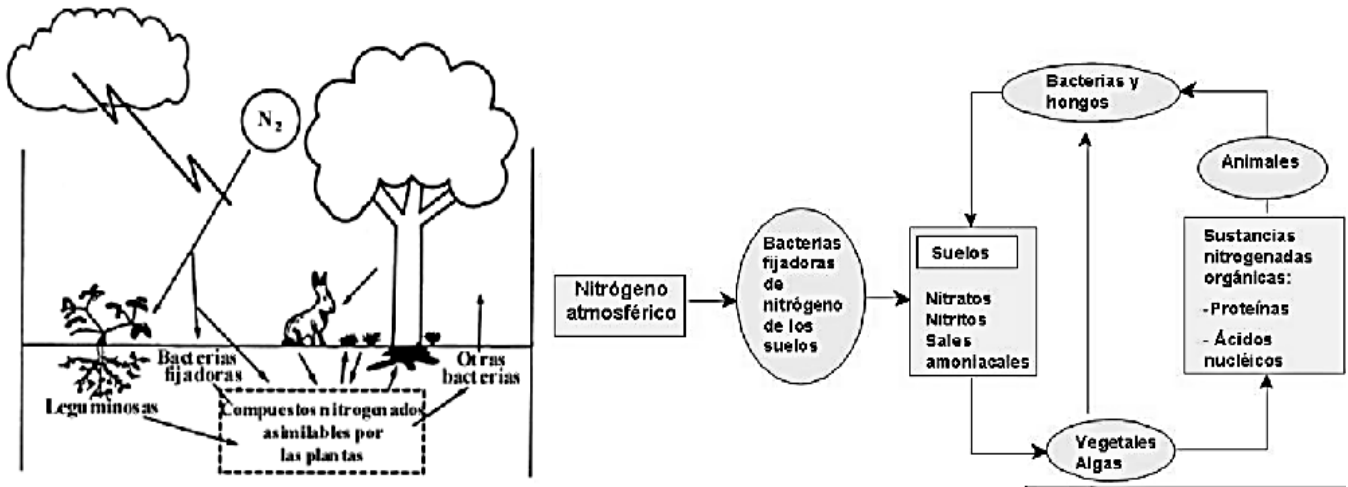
$N_2$

Bacterias fijadoras

Otras bacterias

Leguminosas

Compuestos nitrogenados asimilables por las plantas

Nitrógeno atmosférico

Bacterias fijadoras de nitrógeno de los suelos

Suelos

Nitratos
Nitritos
Sales amoniacales

Bacterias y hongos

Animales

Sustancias nitrogenadas orgánicas:
-Proteínas
- Ácidos nucléicos

Vegetales
Algas